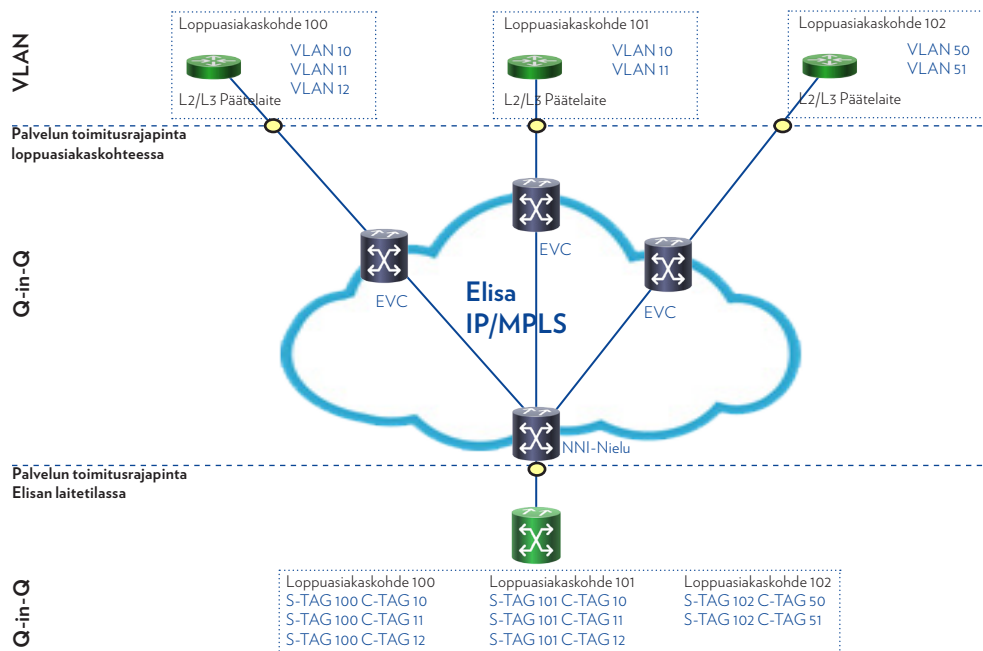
VLAN

Loppuasiakaskohde 100
VLAN 10
VLAN 11
VLAN 12
L2/L3 Päätelaite

Loppuasiakaskohde 101
VLAN 10
VLAN 11
L2/L3 Päätelaite

Loppuasiakaskohde 102
VLAN 50
VLAN 51
L2/L3 Päätelaite

Palvelun toimitusrajapinta loppuasiakaskohteessa

Q-in-Q

EVC

EVC

EVC

Elisa IP/MPLS

NNI-Nielu

Palvelun toimitusrajapinta Elisan laitetilassa

Q-in-Q

Loppuasiakaskohde 100
S-TAG 100 C-TAG 10
S-TAG 100 C-TAG 11
S-TAG 100 C-TAG 12

Loppuasiakaskohde 101
S-TAG 101 C-TAG 10
S-TAG 101 C-TAG 11
S-TAG 101 C-TAG 12

Loppuasiakaskohde 102
S-TAG 102 C-TAG 50
S-TAG 102 C-TAG 51